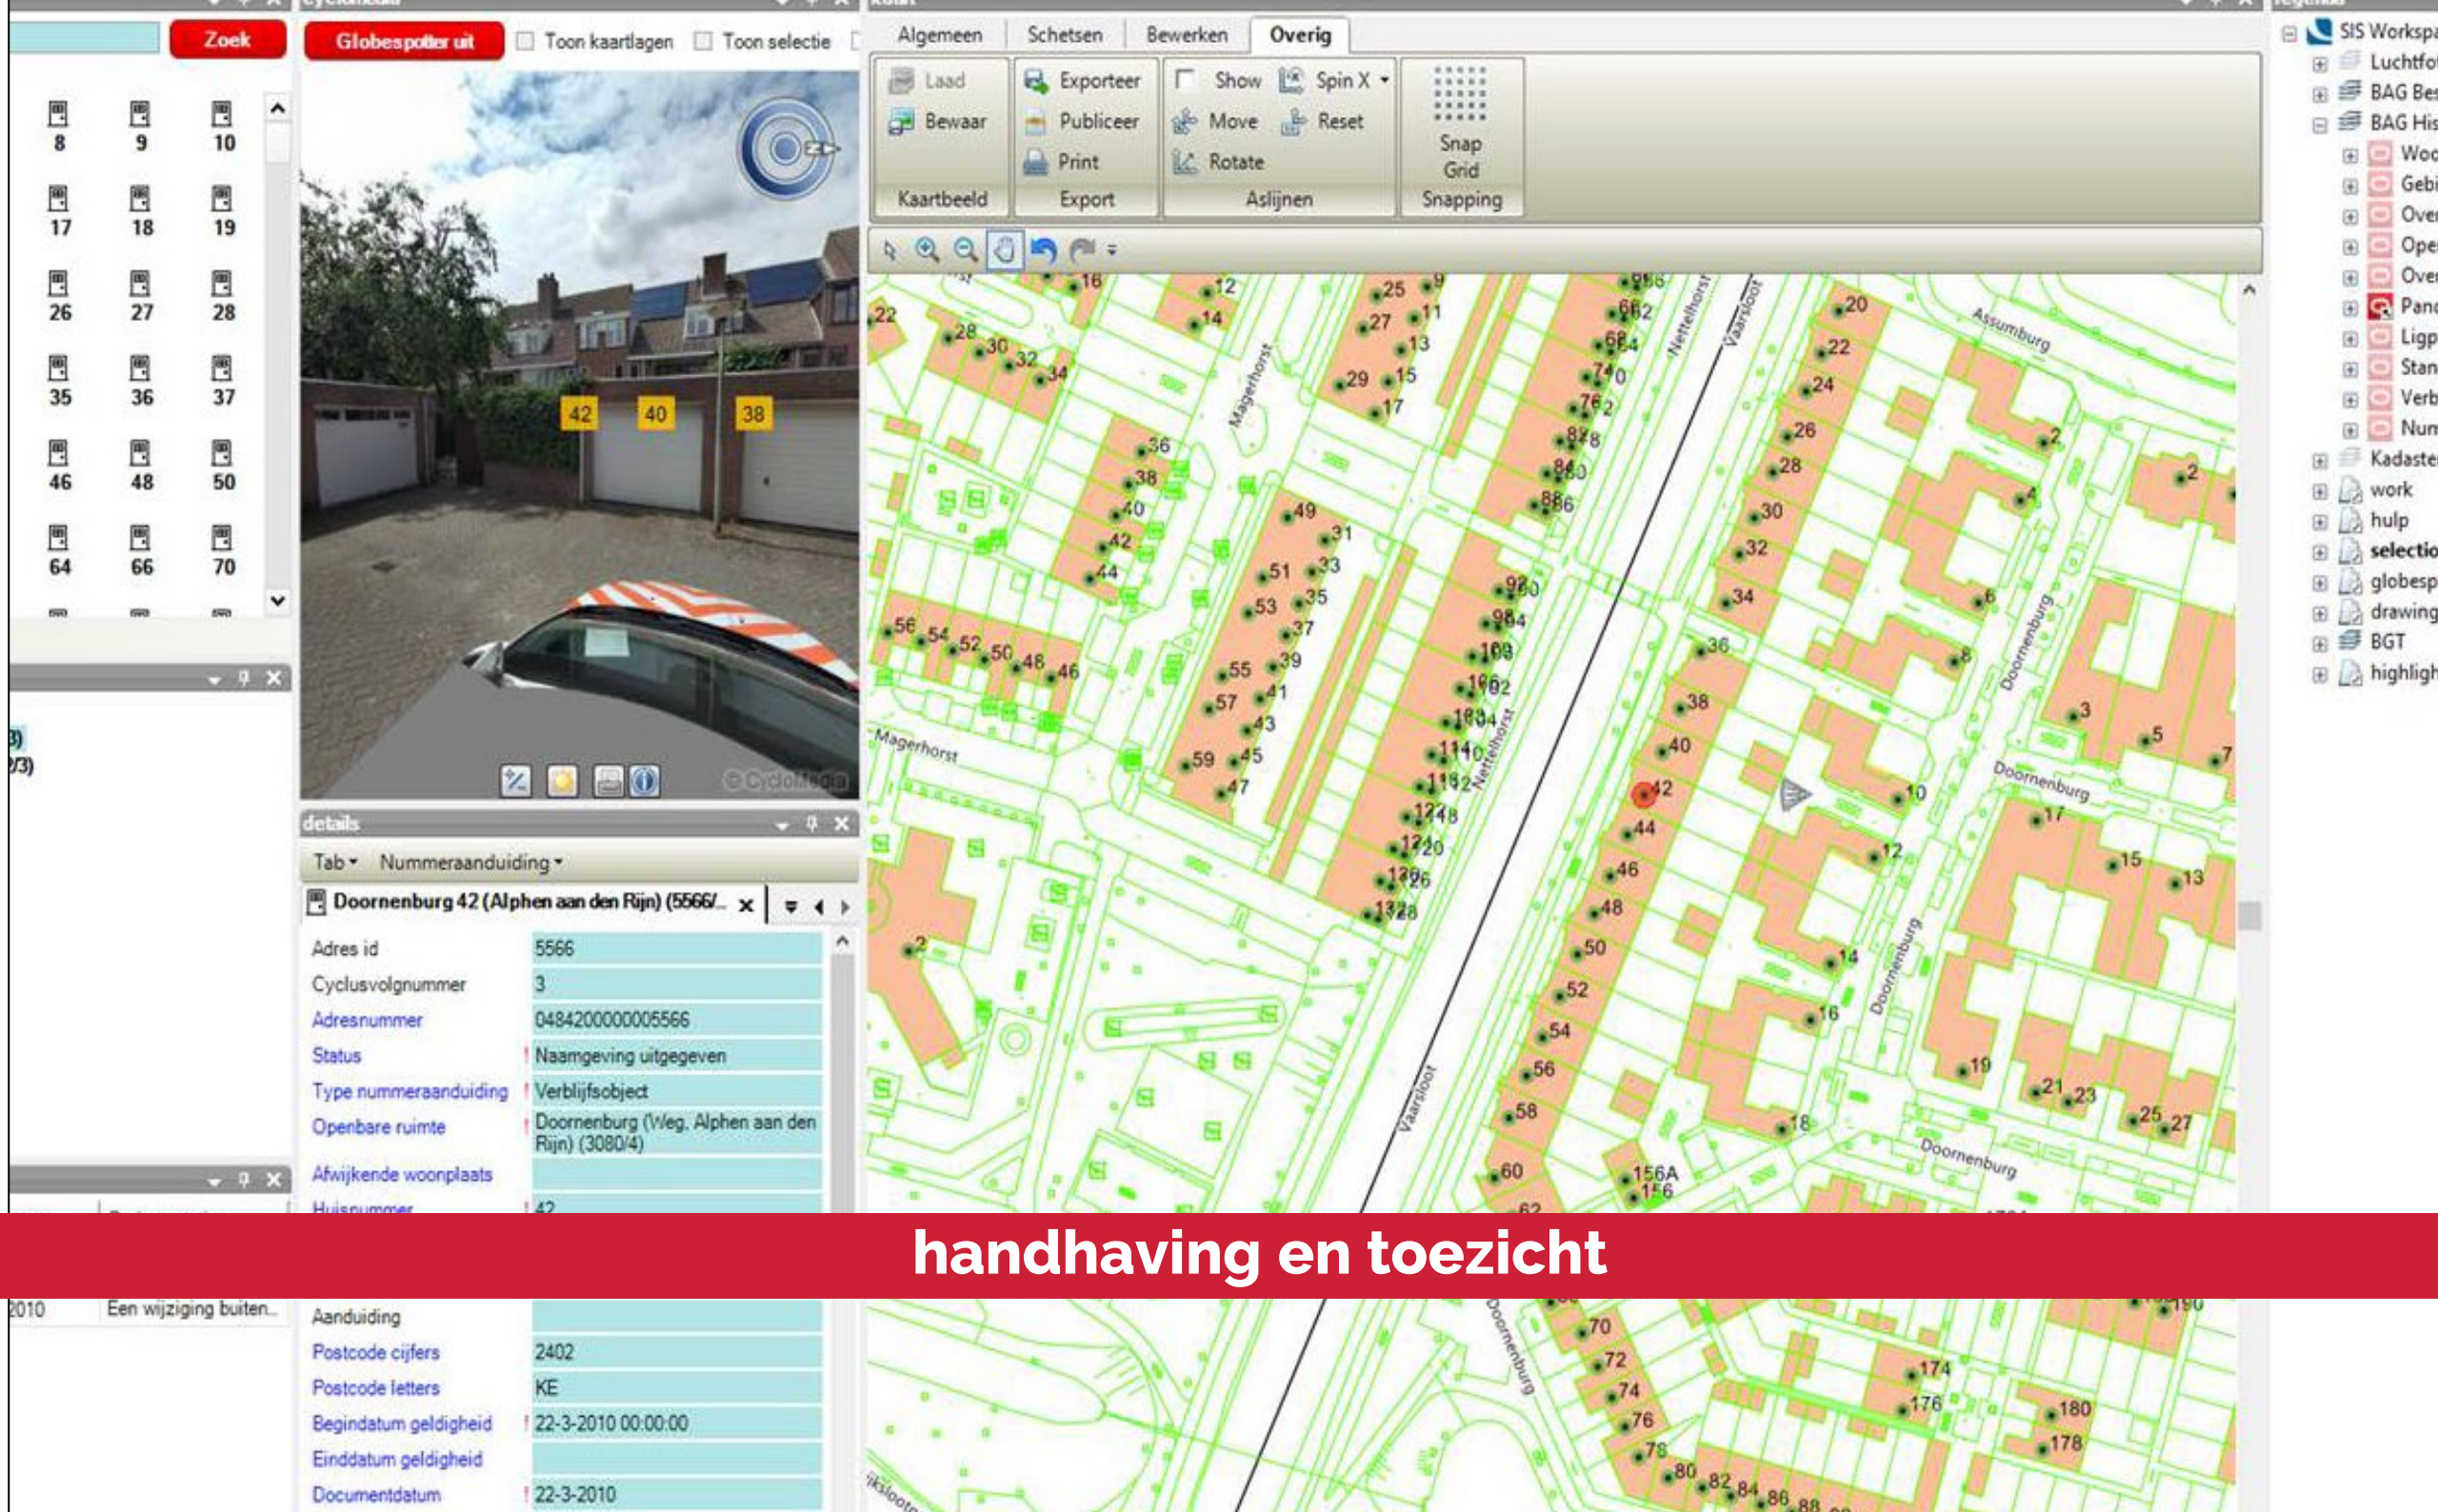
Zoek

8 9 10
17 18 19
26 27 28
35 36 37
46 48 50
64 66 70

3)
2/3)

2010 Een wijziging buiten...

Globespotter uit
Toon kaartlagen
Toon selectie

42 40 38

© CycloMedia

details
Tab Nummeraanduiding
Doornenburg 42 (Alphen aan den Rijn) (5566/...

| | |
|---|---|
| Adres id | 5566 |
| Cyclusvolgnummer | 3 |
| Adresnummer | 0484200000005566 |
| Status | Naamgeving uitgegeven |
| Type nummeraanduiding | Verblijfsobject |
| Openbare ruimte | Doornenburg (Weg, Alphen aan den Rijn) (3080/4) |
| Afwijkende woonplaats | |
| Huisnummer | 42 |
| Aanduiding | |
| Postcode cijfers | 2402 |
| Postcode letters | KE |
| Begindatum geldigheid | 22-3-2010 00:00:00 |
| Einddatum geldigheid | |
| Documentdatum | 22-3-2010 |

Algemeen Schetsen Bewerken Overig
Laad Bewaar Kaartbeeld
Exporteer Publiceer Print Export
Show Spin X Move Reset Rotate Aslijnen
Snap Grid Snapping

Magerhorst Nettelhorst Vaarsloot Assumburg Doornenburg

SIS Workspa
Luchtfo
BAG Bes
BAG His
Woo
Gebi
Over
Ope
Over
Pand
Ligp
Stan
Verb
Num
Kadaste
work
hulp
selectio
globesp
drawing
BGT
highligh

handhaving en toezicht